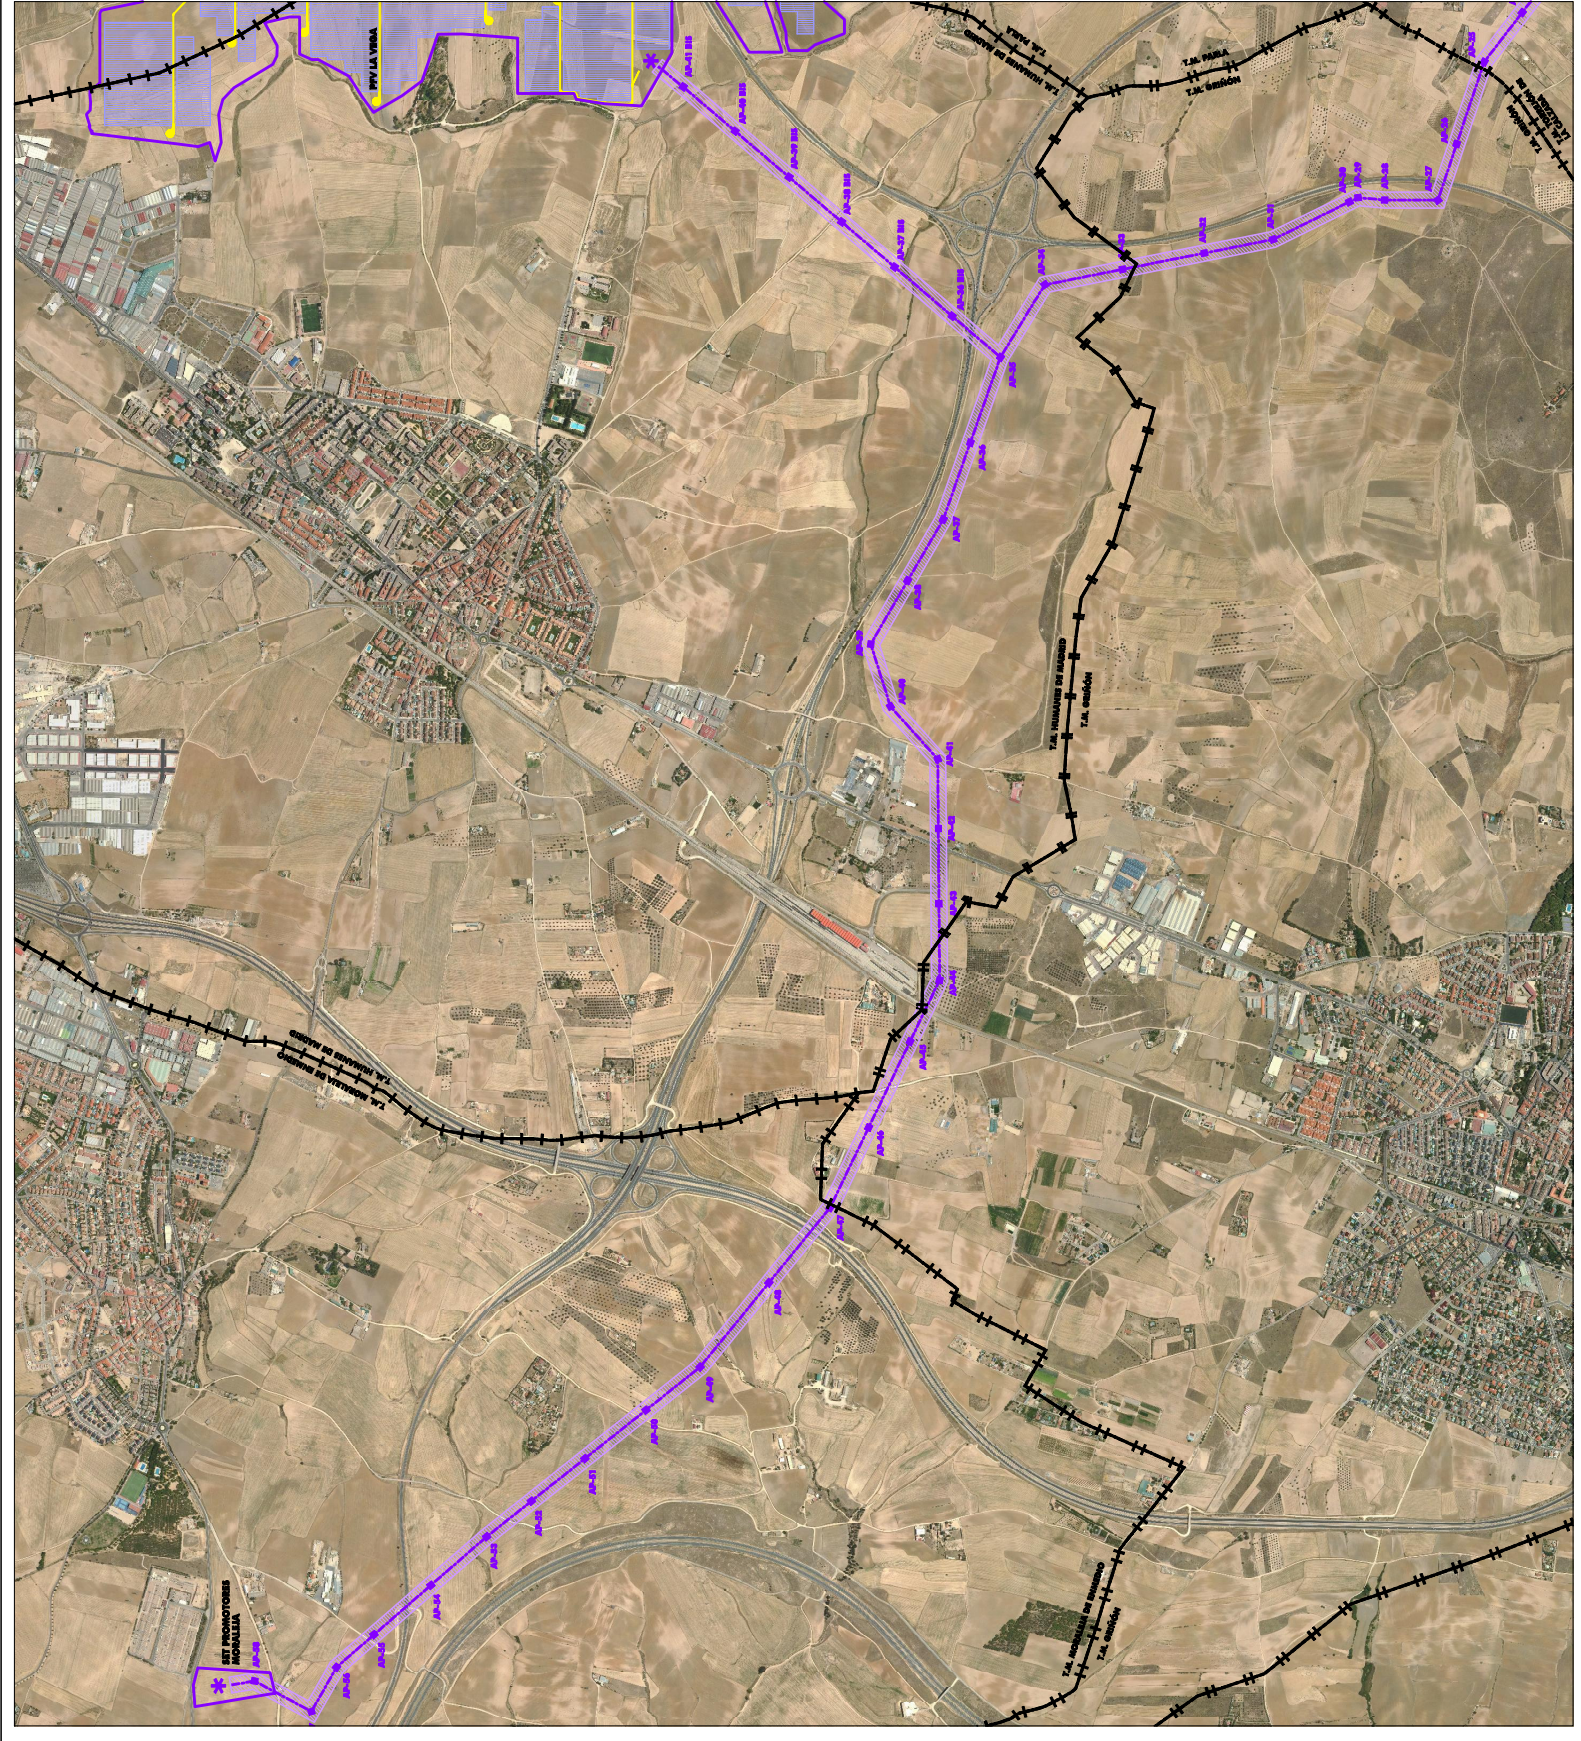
PFV LA VEGA

AP-41 BIS

AP-40 BIS

AP-39 BIS

AP-38 BIS

AP-37 BIS

AP-36 BIS

AP-34

AP-33

AP-32

AP-31

AP-30

AP-29

AP-28

AP-27

AP-26

T.M. PARLA

T.M. GRIÑÓN

T.M. HUMANES DE MADRID

T.M. GRIÑÓN

T.M. HUMANES DE MADRID

T.M. GRIÑÓN

SET PROMOTORES MORALEJA

AP-1